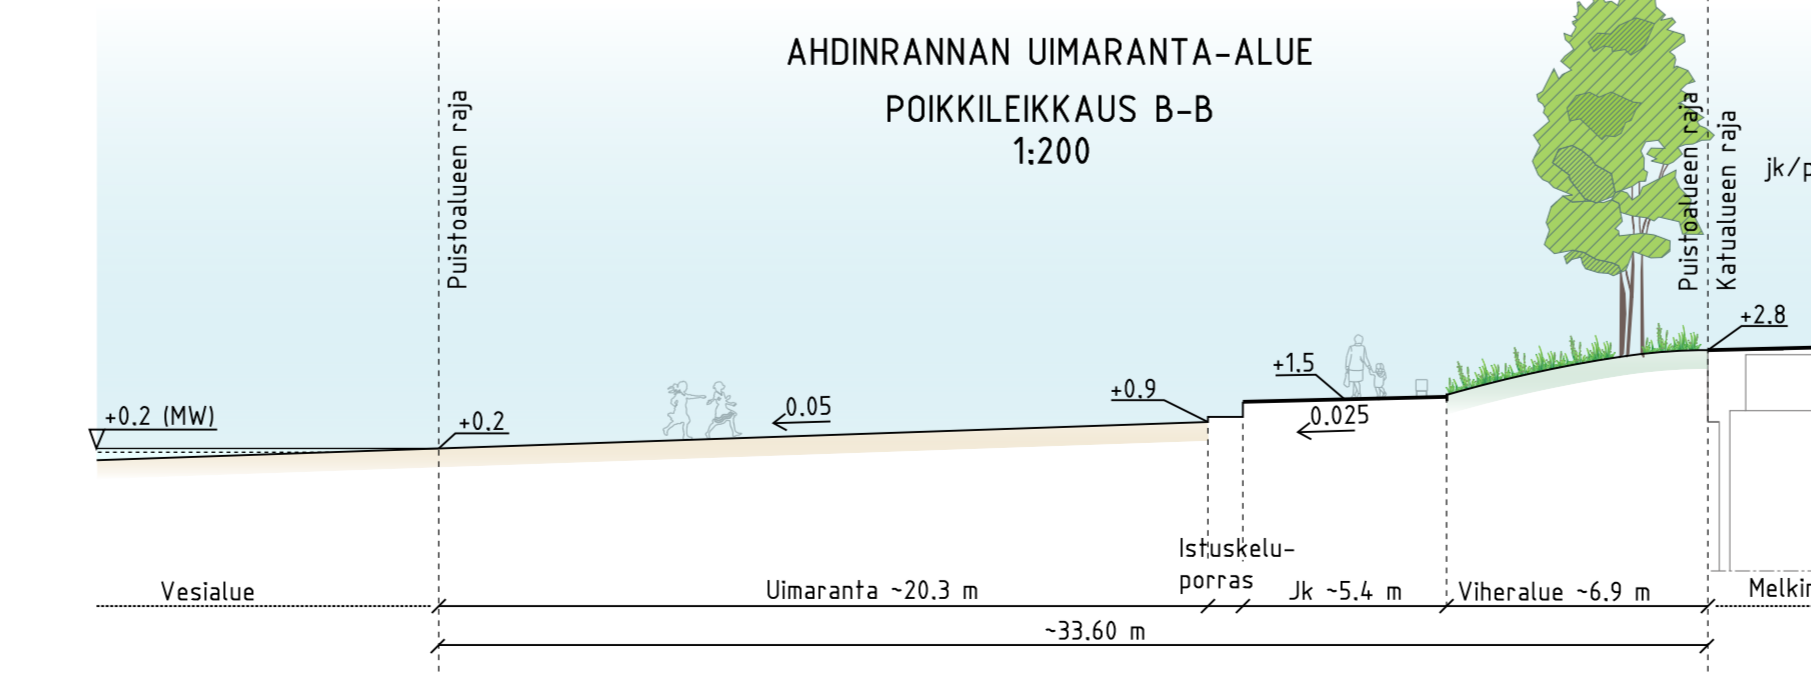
AHDINRANNAN UIMARANTA-ALUE

POIKKILEIKKAUS B-B
1:200

Puistoalueen raja

Puistoalueen raja

Katualueen raja

jk/p

+0.2 (MW)

+0.2

0.05

+0.9

+1.5

0.025

+2.8

Istuskeluporras

Vesialue

Uimaranta ~20.3 m

Jk ~5.4 m

Viheralue ~6.9 m

Melkin

~33.60 m